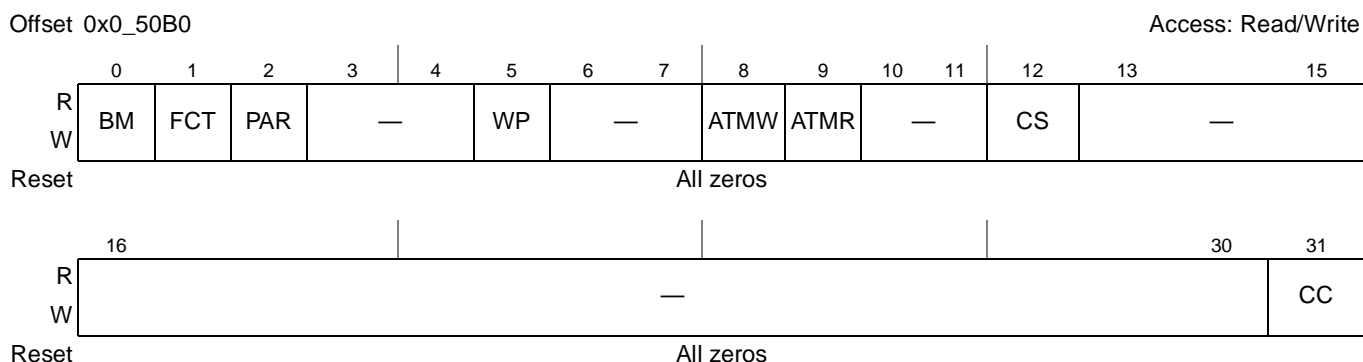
Offset 0x0_50B0

Access: Read/Write

| | 0 | 1 | 2 | 3 | 4 | 5 | 6 | 7 | 8 | 9 | 10 | 11 | 12 | 13 | 15 |
|---|---|---|---|---|---|---|---|---|---|---|---|---|---|---|---|
| R / W | BM | FCT | PAR | — | | WP | — | | ATMW | ATMR | — | | CS | — | |
| Reset | All zeros | | | | | | | | | | | | | | |

| | 16 | 30 | 31 |
|---|---|---|---|
| R / W | — | | CC |
| Reset | All zeros | | |